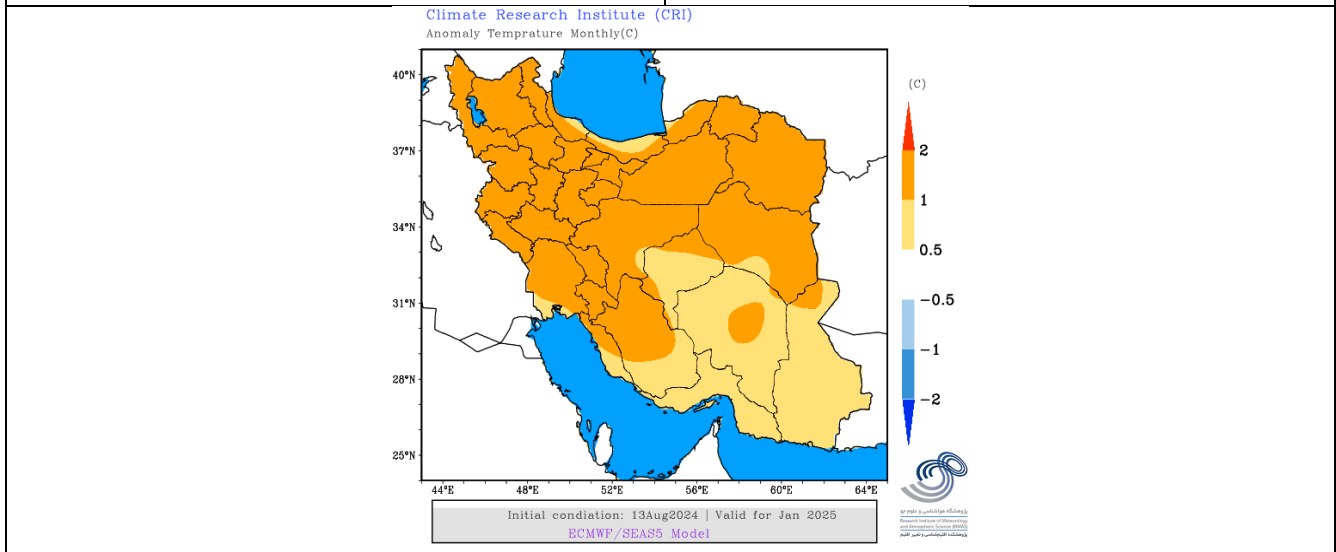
Climate Research Institute (CRI)
Anomaly Temprature Monthly(C)

40°N
37°N
34°N
31°N
28°N
25°N

44°E 48°E 52°E 56°E 60°E 64°E

(C)
2
1
0.5
−0.5
−1
−2

پژوهشگاه هواشناسی و علوم جو
Research Institute of Meteorology and Atmospheric Science (RIMAS)
پژوهشکده اقلیم‌شناسی و تغییر اقلیم

Initial condiation: 13Aug2024 | Valid for Jan 2025
ECMWF/SEAS5 Model